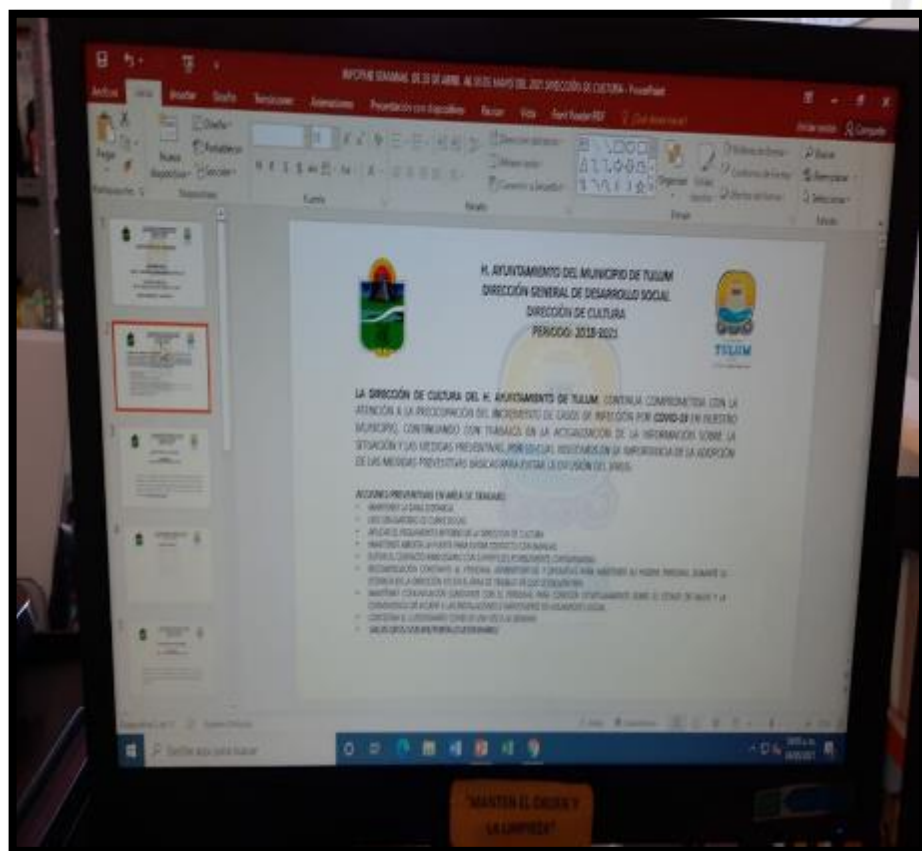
INFORME SEMANAL DE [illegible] DE ABRIL AL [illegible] MAYO DEL 2021 DIRECCIÓN DE CULTURA - PowerPoint

Archivo Inicio Insertar Diseño Transiciones Animaciones Presentación con diapositivas Revisar Vista ¿Qué desea hacer?

Iniciar sesión Compartir

Pegar Portapapeles Nueva diapositiva Diapositivas Fuente Párrafo Dibujo Edición Buscar Reemplazar Seleccionar

H. AYUNTAMIENTO DEL MUNICIPIO DE TULUM
DIRECCIÓN GENERAL DE DESARROLLO SOCIAL
DIRECCIÓN DE CULTURA
PERIODO: 2018-2021

TULUM

LA DIRECCIÓN DE CULTURA DEL H. AYUNTAMIENTO DE TULUM, CONTINUA COMPROMETIDA CON LA ATENCIÓN A LA PREOCUPACIÓN DEL INCREMENTO DE CASOS DE INFECCIÓN POR COVID-19 EN NUESTRO MUNICIPIO, CONTINUANDO CON TRABAJO EN LA ACTUALIZACIÓN DE LA INFORMACIÓN SOBRE LA SITUACIÓN Y LAS MEDIDAS PREVENTIVAS, POR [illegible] INSISTIMOS EN LA IMPORTANCIA DE LA ADOPCIÓN DE LAS MEDIDAS PREVENTIVAS BÁSICAS PARA EVITAR LA DIFUSIÓN DEL VIRUS.

ACCIONES PREVENTIVAS EN ÁREA DE TRABAJO:
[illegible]

"MANTEN EL ORDEN Y LA LIMPIEZA"